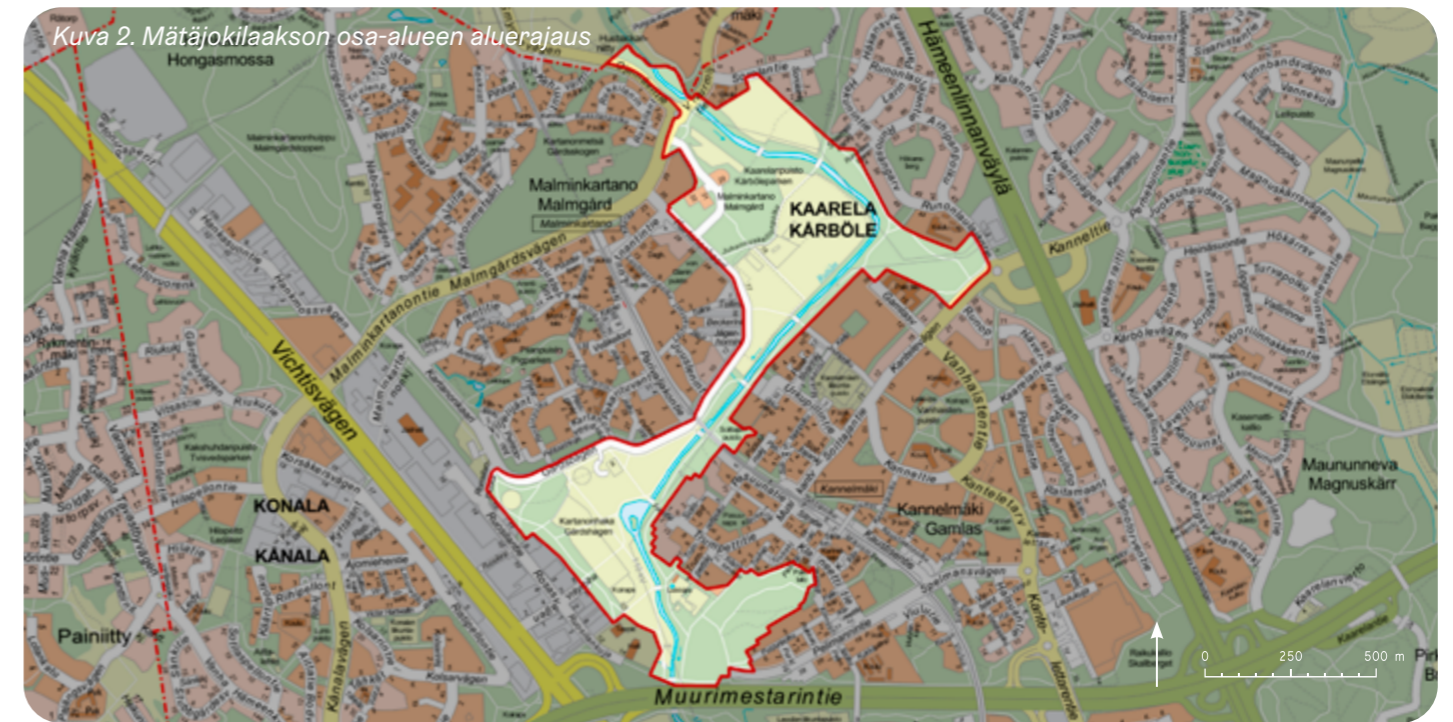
Kuva 2. Mätäjokilaakson osa-alueen aluerajaus

Hongasmossa

Malminkartano
Malmgård

KAARELA
KÅRBÖLE

Hämeenlinnanväylä

Kanneltie

Malminkartanontie Malmgårdsvägen

Vichtisvägen

Rykmentin-mäki

KONALA
KÅNALA

Kannelmäki
Gamlas

Kannelmäki

Vanhaistentie

Kanteletar

Maununneva
Magnuskärr

Painiitty

Muurimestarintie

0 250 500 m